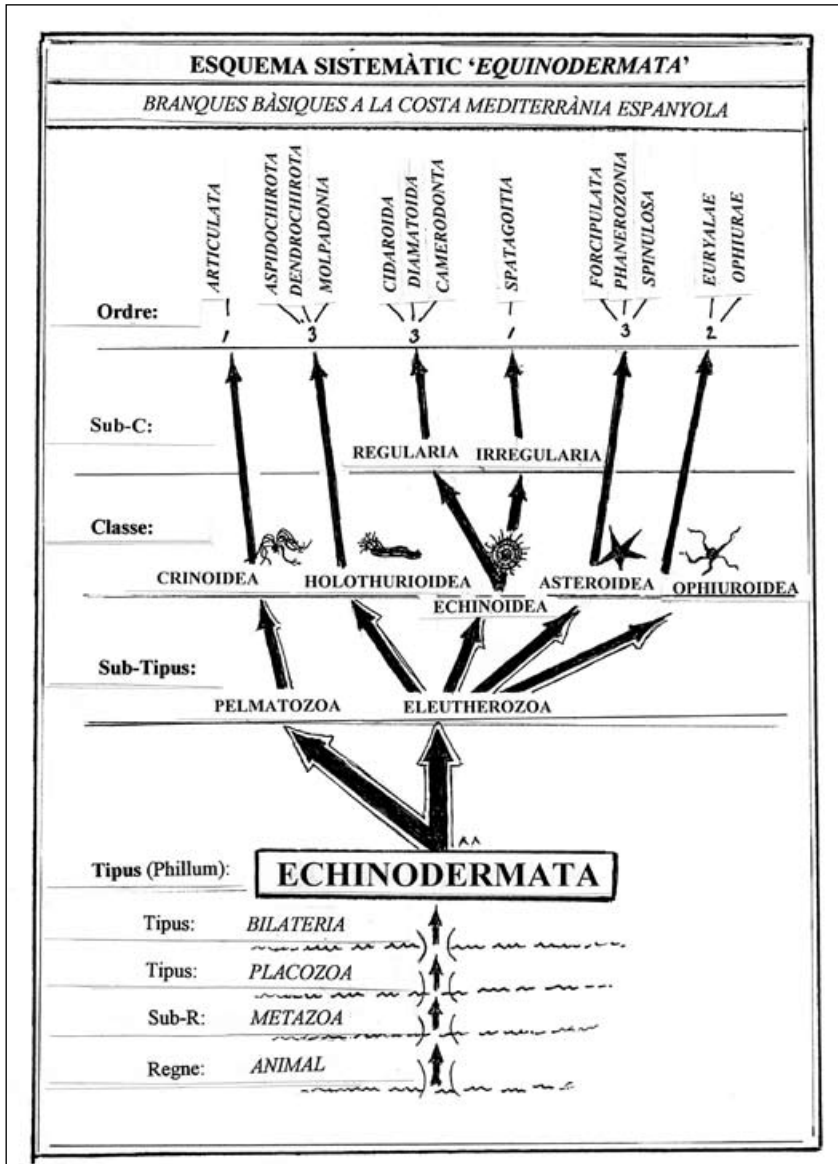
ESQUEMA SISTEMÀTIC '*EQUINODERMATA*'

*BRANQUES BÀSIQUES A LA COSTA MEDITERRÀNIA ESPANYOLA*

ARTICULATA
ASPIDOCHIROTA
DENDROCHIROTA
MOLPADONIA
CIDAROIDA
DIAMATOIDA
CAMERODONTA
SPATAGOITIA
FORCIPULATA
PHANEROZONIA
SPINULOSA
EURYALAE
OPHIURAE

Ordre: 1 3 3 1 3 2

Sub-C:
REGULARIA IRREGULARIA

Classe:
CRINOIDEA HOLOTHURIOIDEA ECHINOIDEA ASTEROIDEA OPHIUROIDEA

Sub-Tipus:
PELMATOZOA ELEUTHEROZOA

Tipus (Phillum): ECHINODERMATA

Tipus: BILATERIA

Tipus: PLACOZOA

Sub-R: METAZOA

Regne: ANIMAL